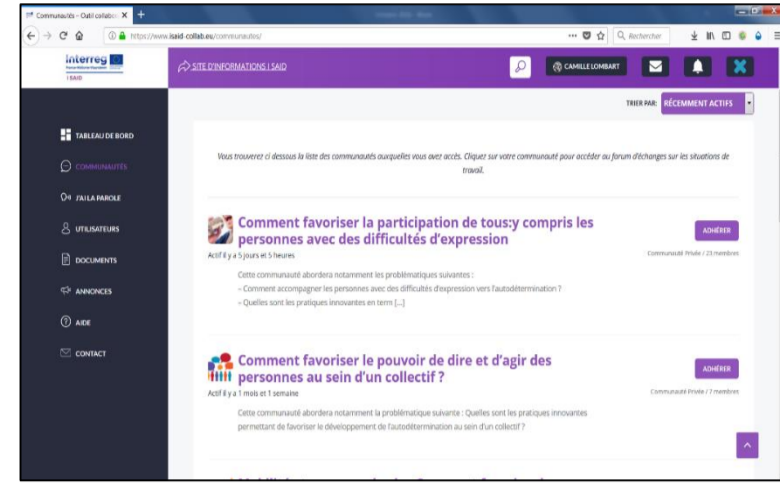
Communautés – Outil collabo ×
https://www.isaid-collab.eu/communautes/
Rechercher

Interreg
ISAID

SITE D'INFORMATIONS I SAID
CAMILLE LOMBART

TRIER PAR: RÉCEMMENT ACTIFS

TABLEAU DE BORD
COMMUNAUTÉS
J'AI LA PAROLE
UTILISATEURS
DOCUMENTS
ANNONCES
AIDE
CONTACT

Vous trouverez ci dessous la liste des communautés auxquelles vous avez accès. Cliquez sur votre communauté pour accéder au forum d'échanges sur les situations de travail.

Comment favoriser la participation de tous:y compris les personnes avec des difficultés d'expression

ADHÉRER

Actif il y a 5 jours et 5 heures

Communauté Privée / 23 membres

Cette communauté abordera notamment les problématiques suivantes :
– Comment accompagner les personnes avec des difficultés d'expression vers l'autodétermination ?
– Quelles sont les pratiques innovantes en term [...]

Comment favoriser le pouvoir de dire et d'agir des personnes au sein d'un collectif ?

ADHÉRER

Actif il y a 1 mois et 1 semaine

Communauté Privée / 7 membres

Cette communauté abordera notamment la problématique suivante : Quelles sont les pratiques innovantes permettant de favoriser le développement de l'autodétermination au sein d'un collectif ?